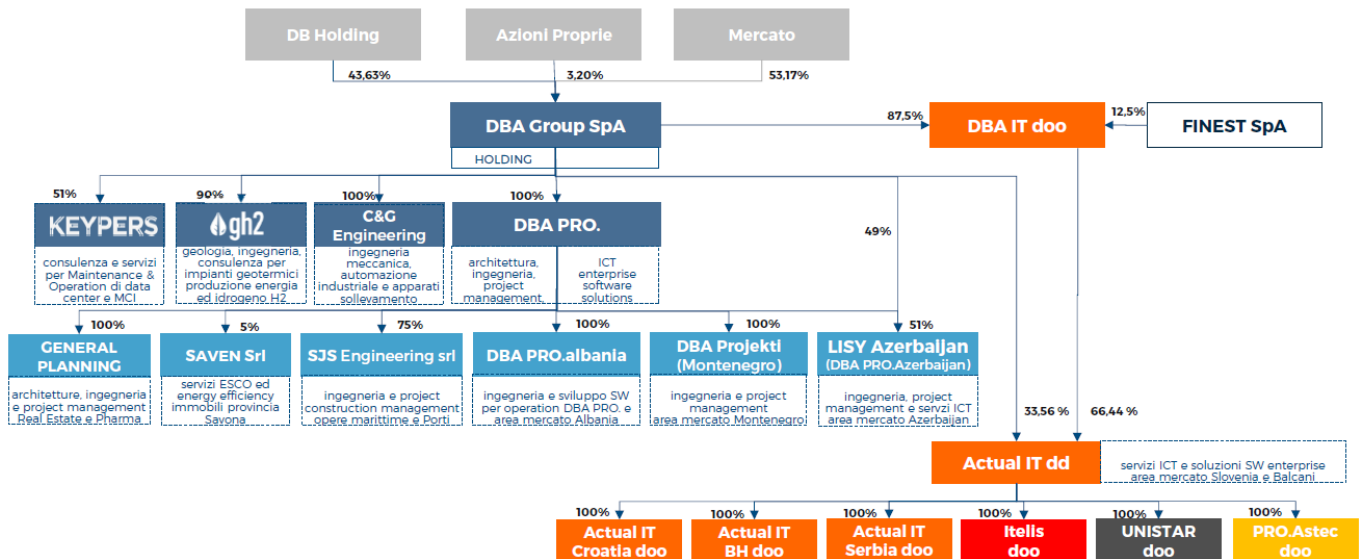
DB Holding

Azioni Proprie

Mercato

43,63%

3,20%

53,17%

DBA Group SpA

HOLDING

87,5%

DBA IT doo

12,5%

FINEST SpA

51%

90%

100%

100%

KEYPERS

consulenza e servizi per Maintenance & Operation di data center e MCI

gh2

geologia, ingegneria, consulenza per impianti geotermici produzione energia ed idrogeno H2

C&G Engineering

ingegneria meccanica, automazione industriale e apparati sollevamento

DBA PRO.

architettura, ingegneria, project management

ICT enterprise software solutions

49%

100%

5%

75%

100%

100%

51%

GENERAL PLANNING

architetture, ingegneria e project management Real Estate e Pharma

SAVEN Srl

servizi ESCO ed energy efficiency immobili provincia Savona

SJS Engineering srl

ingegneria e project construction management opere marittime e Porti

DBA PRO.albania

ingegneria e sviluppo SW per operation DBA PRO. e area mercato Albania

DBA Projekti (Montenegro)

ingegneria e project management area mercato Montenegro

LISY Azerbaijan (DBA PRO.Azerbaijan)

ingegneria, project management e servzi ICT area mercato Azerbaijan

33,56 %

66,44 %

Actual IT dd

servizi ICT e soluzioni SW enterprise area mercato Slovenia e Balcani

100%

100%

100%

100%

100%

100%

Actual IT Croatia doo

Actual IT BH doo

Actual IT Serbia doo

Itelis doo

UNISTAR doo

PRO.Astec doo